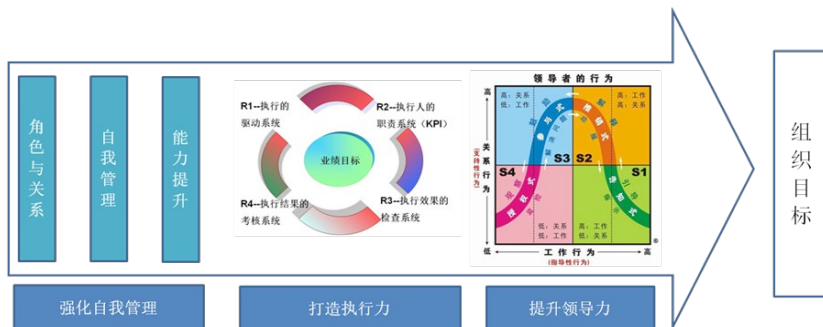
角色与关系

自我管理

能力提升

R1--执行的驱动系统

R2--执行人的职责系统（KPI）

业绩目标

R4--执行结果的考核系统

R3--执行效果的检查系统

领导者的行为

高

关系行为

（支持性行为）

低

高：关系
低：工作

高：工作
高：关系

S3

S2

S4

S1

低：关系
低：工作

高：工作
低：关系

工作行为

（指导性行为）

高

组织目标

强化自我管理

打造执行力

提升领导力